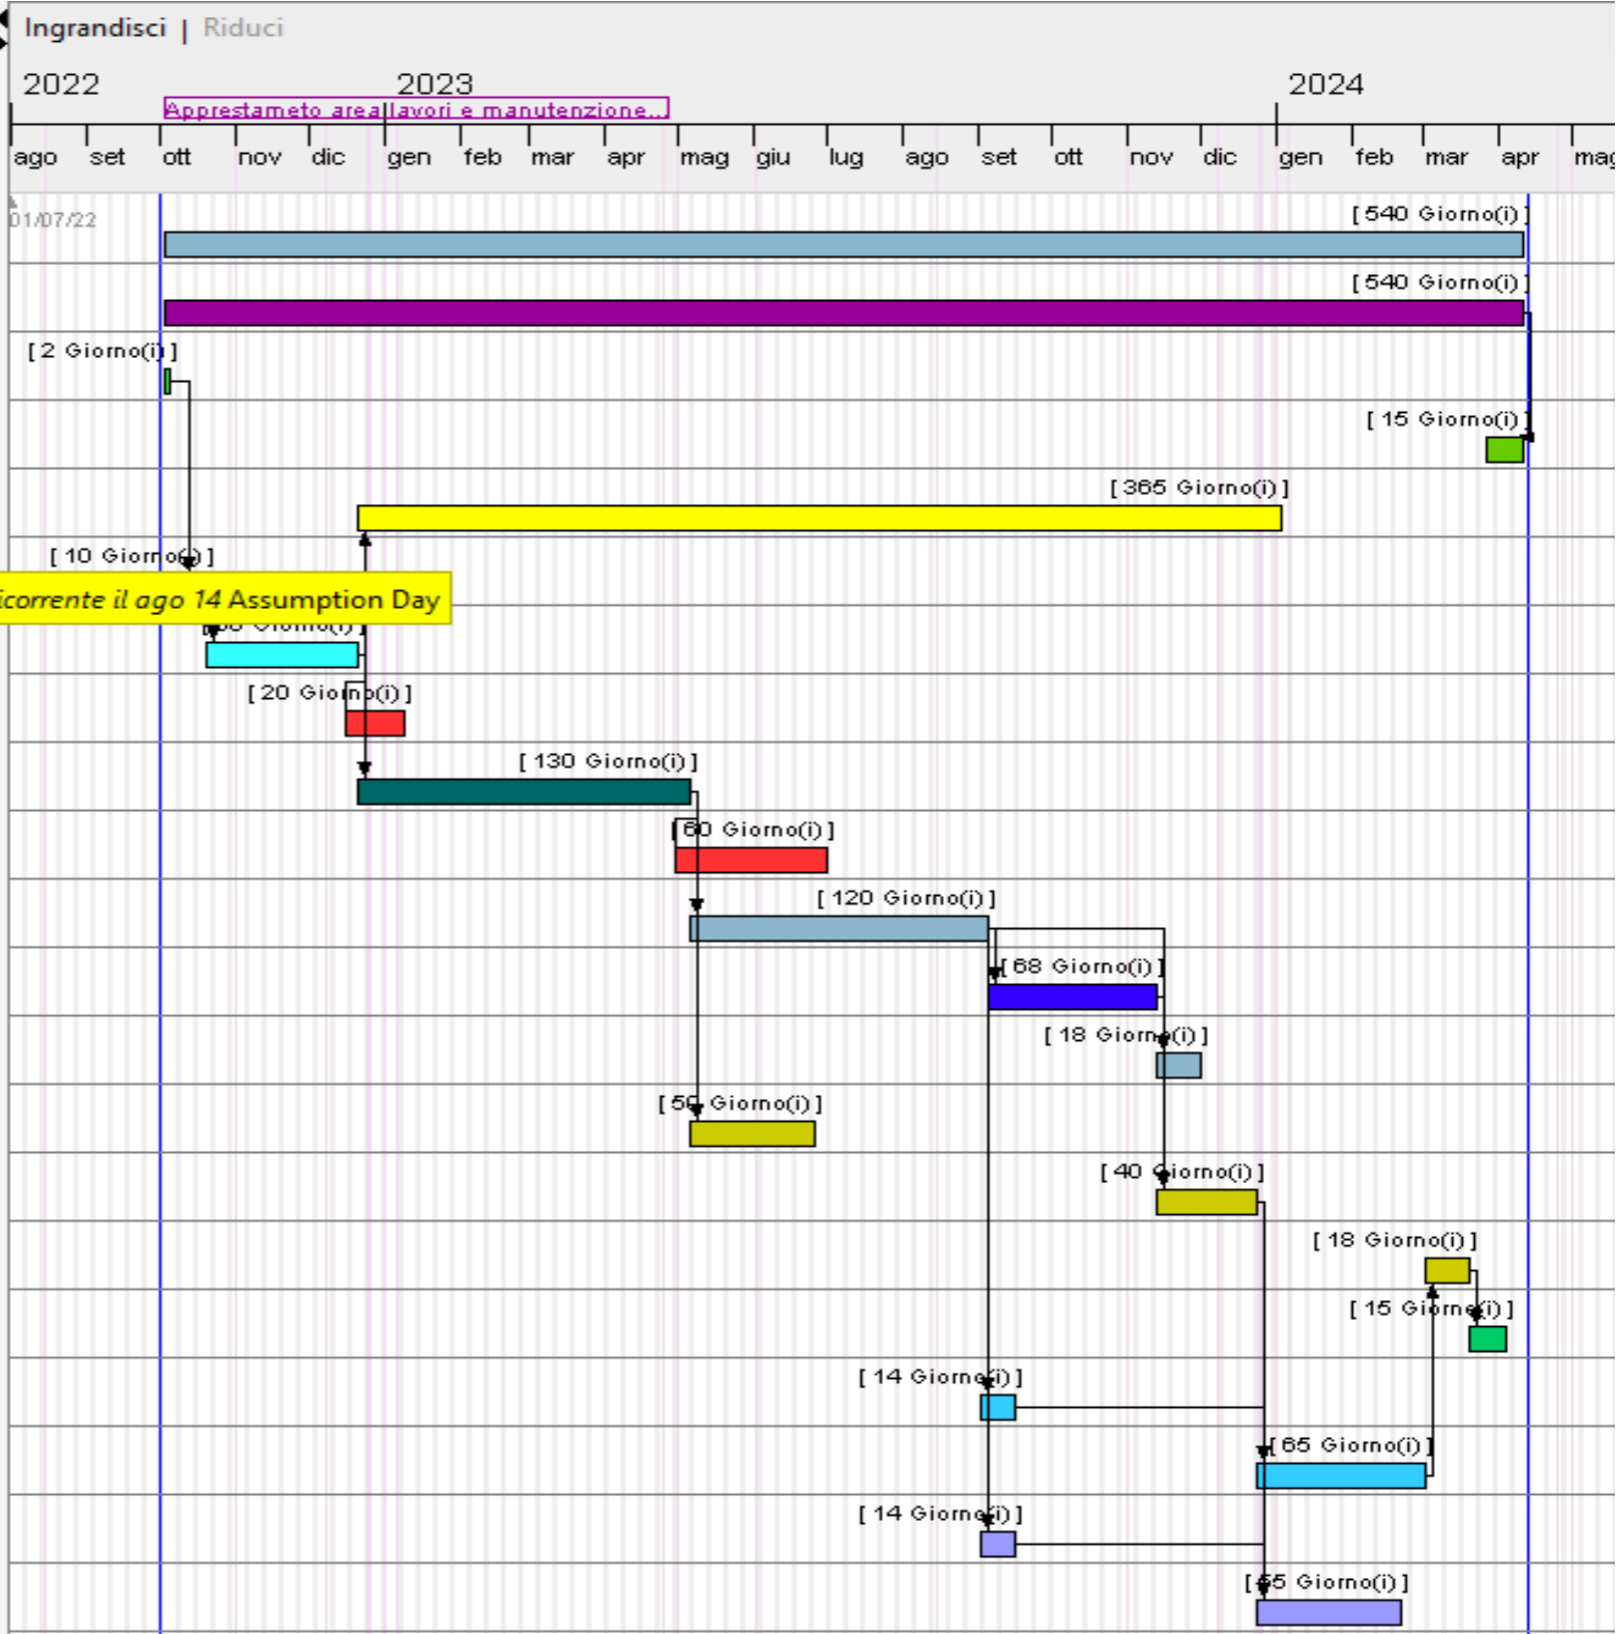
Ingrandisci | Riduci

2022 2023 2024

Apprestameto area lavori e manutenzione..

ago set ott nov dic gen feb mar apr mag giu lug ago set ott nov dic gen feb mar apr mag

01/07/22

[ 540 Giorno(i) ]

[ 540 Giorno(i) ]

[ 2 Giorno(i) ]

[ 15 Giorno(i) ]

[ 365 Giorno(i) ]

[ 10 Giorno(i) ]

icorrente il ago 14 Assumption Day

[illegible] Giorno(i) ]

[ 20 Giorno(i) ]

[ 130 Giorno(i) ]

[ 60 Giorno(i) ]

[ 120 Giorno(i) ]

[ 68 Giorno(i) ]

[ 18 Giorno(i) ]

[ 50 Giorno(i) ]

[ 40 Giorno(i) ]

[ 18 Giorno(i) ]

[ 15 Giorno(i) ]

[ 14 Giorno(i) ]

[ 65 Giorno(i) ]

[ 14 Giorno(i) ]

[ 65 Giorno(i) ]